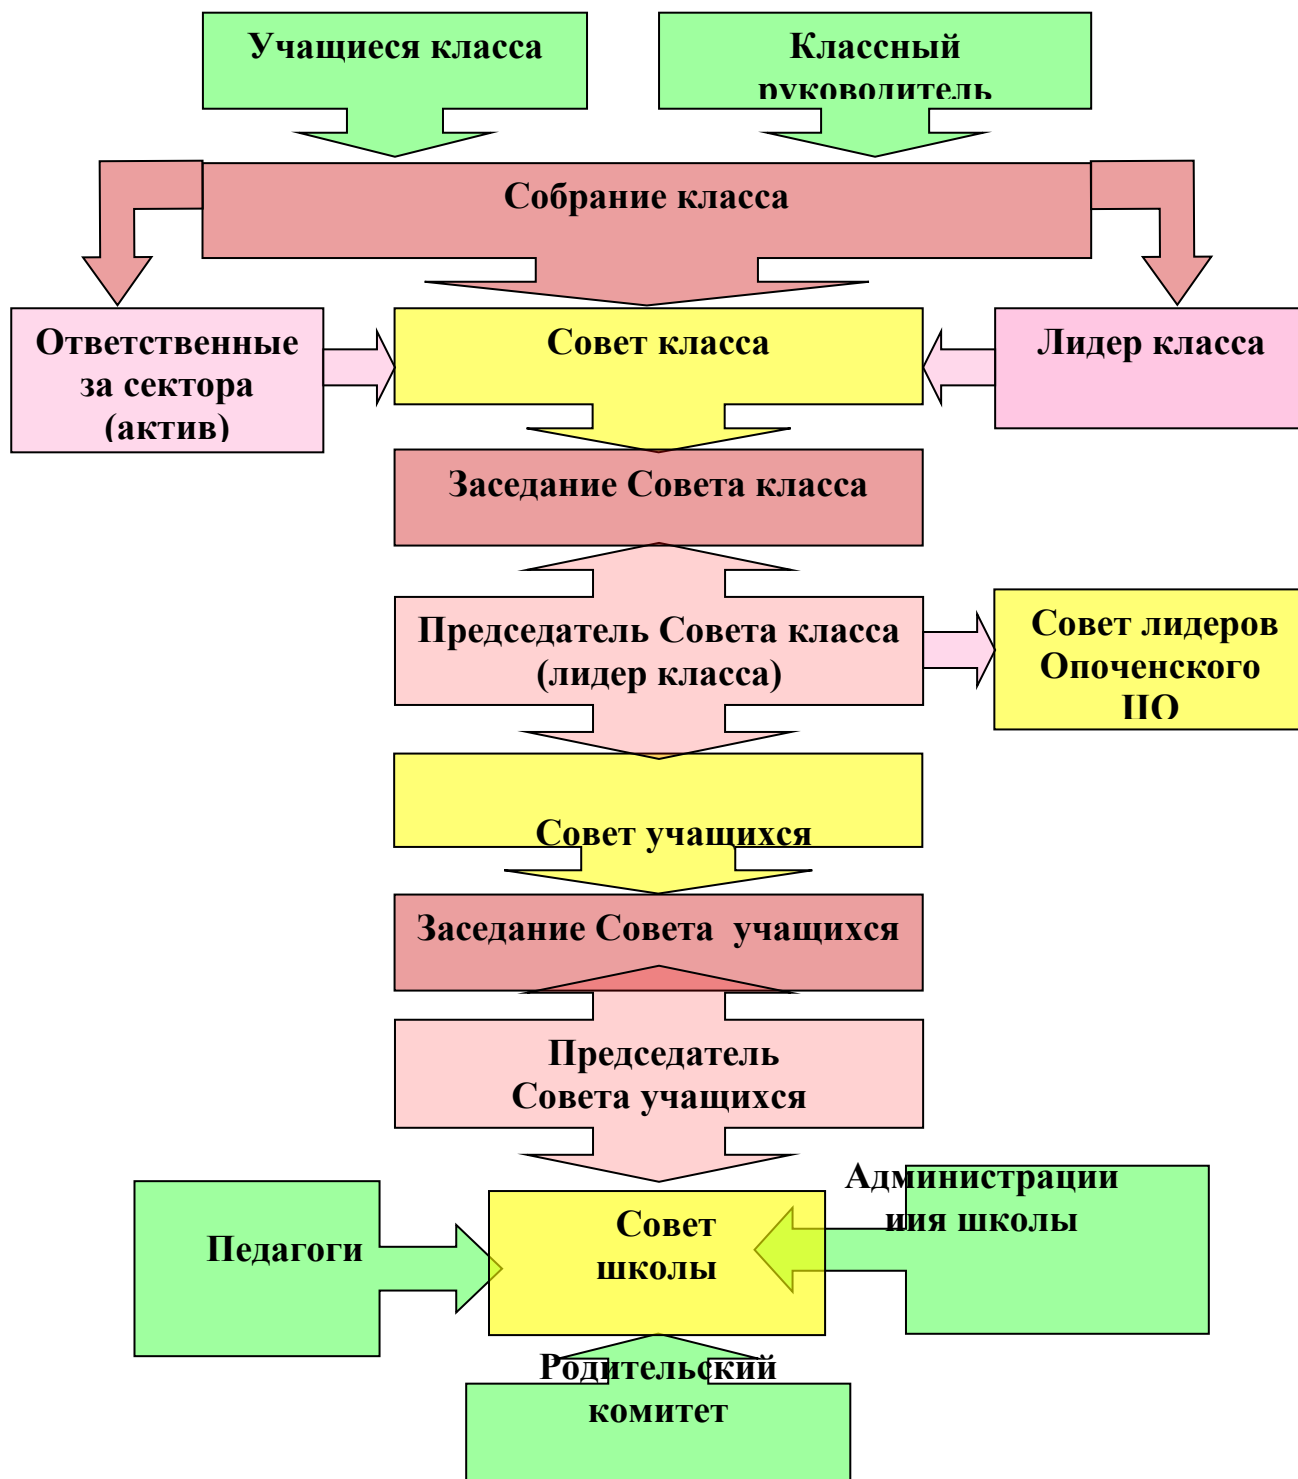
Учащиеся класса

Классный руководитель

Собрание класса

Ответственные за сектора (актив)

Совет класса

Лидер класса

Заседание Совета класса

Председатель Совета класса (лидер класса)

Совет лидеров Опоченского ПО

Совет учащихся

Заседание Совета учащихся

Председатель Совета учащихся

Педагоги

Совет школы

Администрации иия школы

Родительский комитет